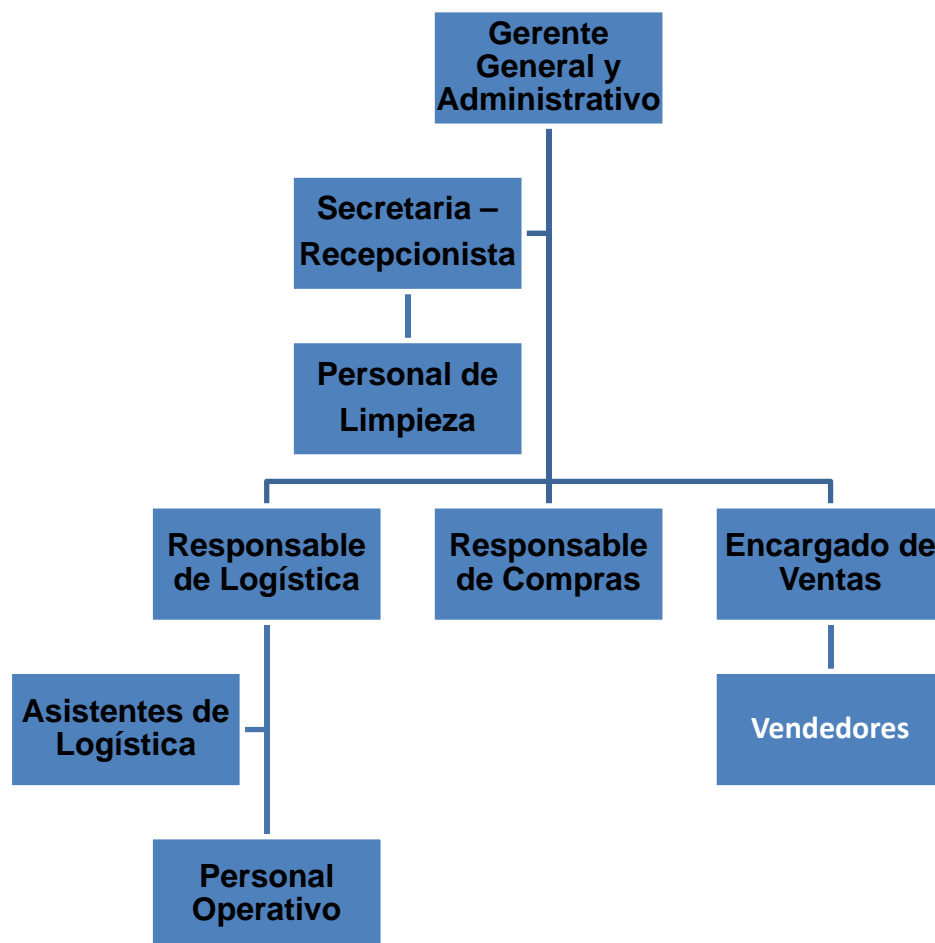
Gerente General y Administrativo

Secretaria – Recepcionista

Personal de Limpieza

Responsable de Logística

Responsable de Compras

Encargado de Ventas

Asistentes de Logística

Vendedores

Personal Operativo